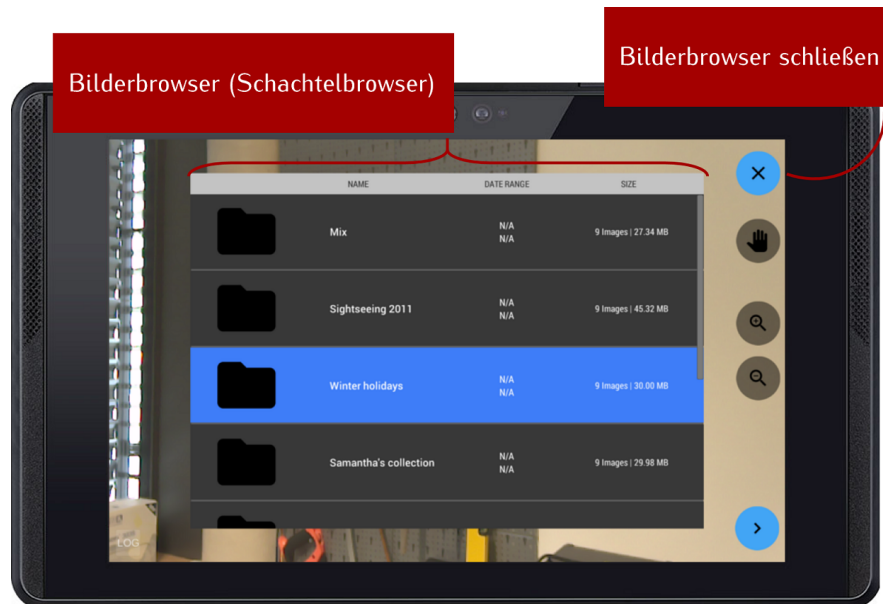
Bilderbrowser (Schachtelbrowser)

Bilderbrowser schließen

| NAME | DATE RANGE | SIZE |
|---|---|---|
| Mix | N/A N/A | 9 Images \| 27.34 MB |
| Sightseeing 2011 | N/A N/A | 9 Images \| 45.32 MB |
| Winter holidays | N/A N/A | 9 Images \| 30.00 MB |
| Samantha's collection | N/A N/A | 9 Images \| 29.98 MB |

LOG